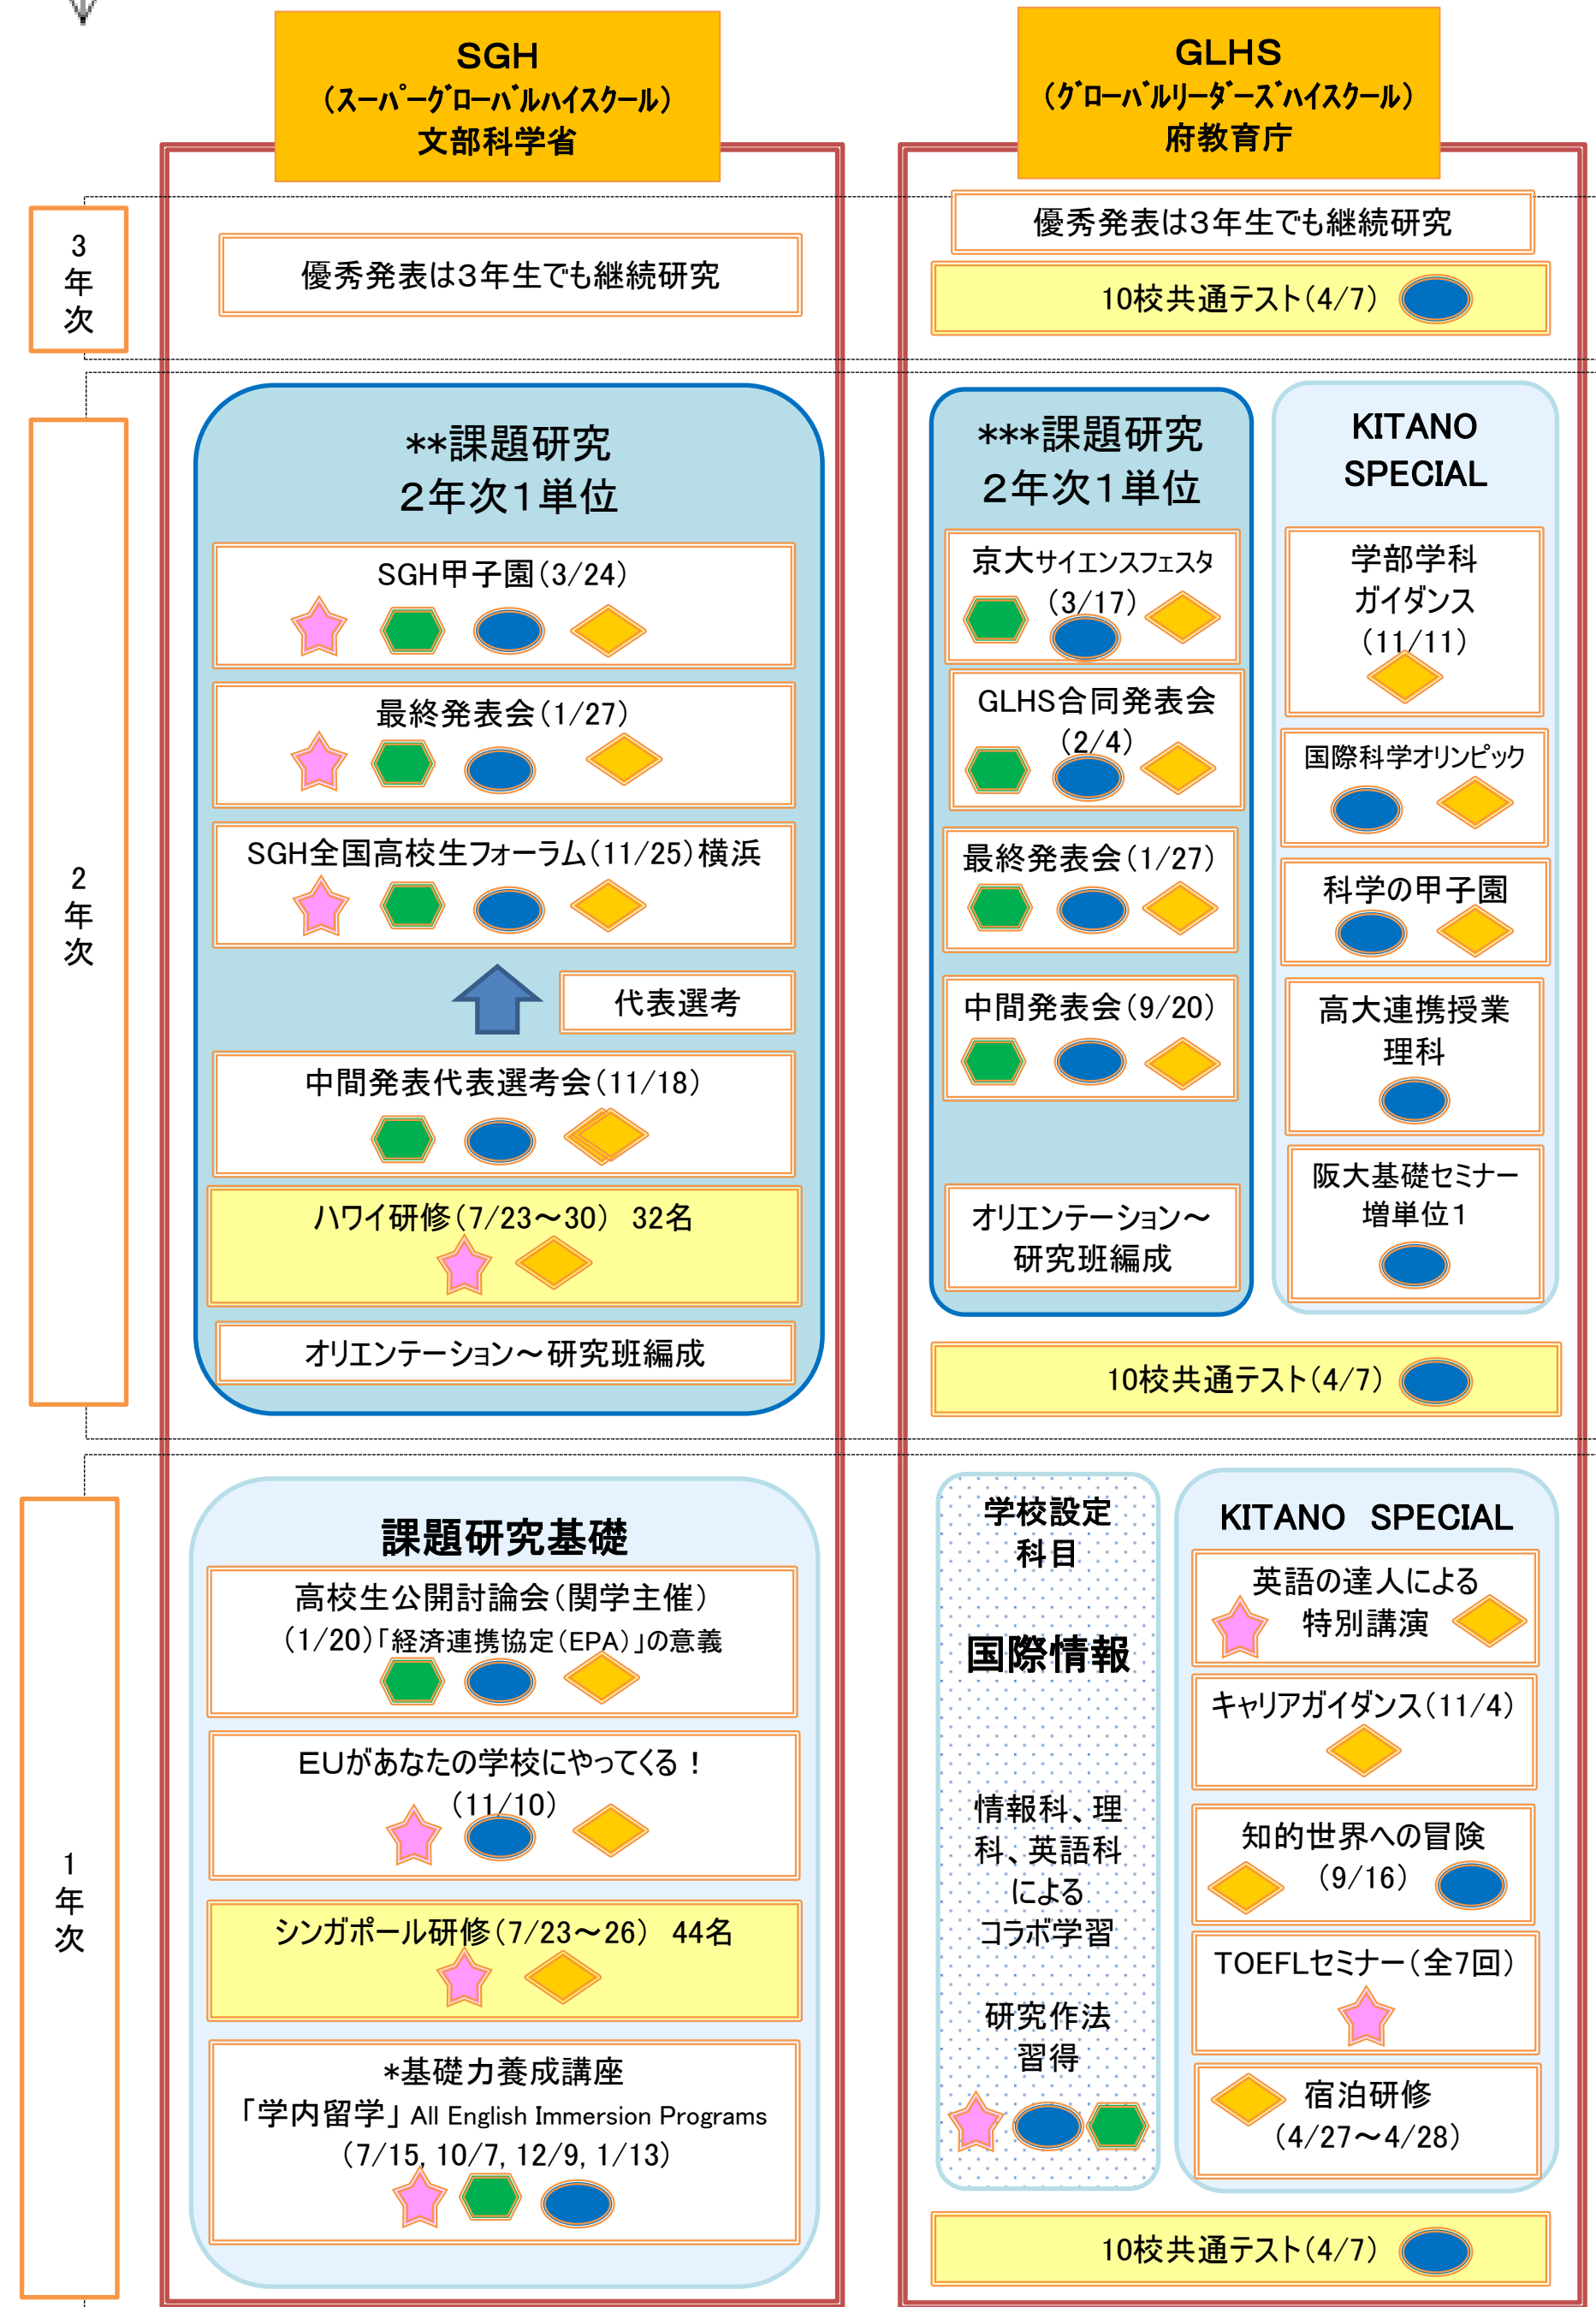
SGH
(スーパーグローバルハイスクール)
文部科学省

GLHS
(グローバルリーダーズハイスクール)
府教育庁

3
年
次

優秀発表は3年生でも継続研究

優秀発表は3年生でも継続研究

10校共通テスト(4/7)

2
年
次

**課題研究
2年次1単位

SGH甲子園(3/24)

最終発表会(1/27)

SGH全国高校生フォーラム(11/25)横浜

代表選考

中間発表代表選考会(11/18)

ハワイ研修(7/23～30) 32名

オリエンテーション～研究班編成

***課題研究
2年次1単位

京大サイエンスフェスタ
(3/17)

GLHS合同発表会
(2/4)

最終発表会(1/27)

中間発表会(9/20)

オリエンテーション～
研究班編成

KITANO
SPECIAL

学部学科
ガイダンス
(11/11)

国際科学オリンピック

科学の甲子園

高大連携授業
理科

阪大基礎セミナー
増単位1

10校共通テスト(4/7)

1
年
次

課題研究基礎

高校生公開討論会(関学主催)
(1/20)「経済連携協定(EPA)」の意義

EUがあなたの学校にやってくる！
(11/10)

シンガポール研修(7/23～26) 44名

*基礎力養成講座
「学内留学」All English Immersion Programs
(7/15, 10/7, 12/9, 1/13)

学校設定
科目

国際情報

情報科、理科、英語科による
コラボ学習

研究作法
習得

KITANO SPECIAL

英語の達人による
特別講演

キャリアガイダンス(11/4)

知的世界への冒険
(9/16)

TOEFLセミナー(全7回)

宿泊研修
(4/27～4/28)

10校共通テスト(4/7)